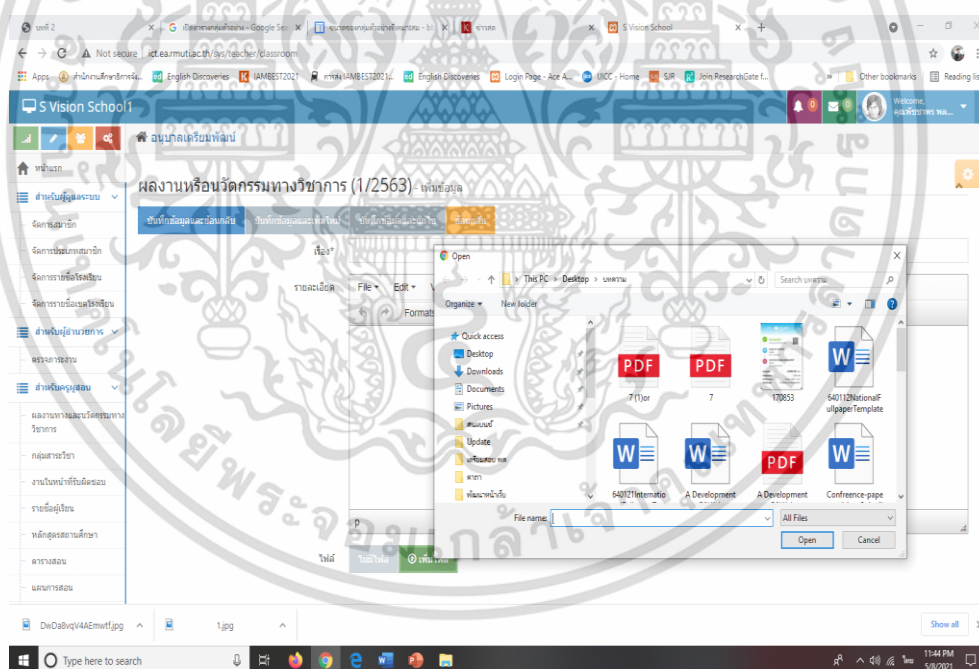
บทที่ 2 | เปิดสาขาคอมพิวเตอร์ - Google Sea | | ข่าวสด | S Vision School

Not secure | ict.ea.rmuti.ac.th/sys/teacher/classroom

Apps | English Discoveries | IAMBEST2021 | English Discoveries | Login Page - Ace A... | UICC - Home | SJR | Join ResearchGate f... | Other bookmarks | Reading list

S Vision School1

Welcome, คณพิชชาพร พล...

อนุบาลเตรียมพัฒน์

หน้าแรก

สำหรับผู้ดูแลระบบ

จัดการสมาชิก

จัดการประเภทสมาชิก

จัดการรายชื่อโรงเรียน

จัดการรายชื่อเขตโรงเรียน

สำหรับผู้อำนวยการ

ตรวจการงาน

สำหรับครูผู้สอน

ผลงานทางและนวัตกรรมทางวิชาการ

กลุ่มสาระวิชา

งานในหน้าที่รับผิดชอบ

รายชื่อผู้เรียน

หลักสูตรสถานศึกษา

ตารางสอน

แผนการสอน

ผลงานหรือนวัตกรรมทางวิชาการ (1/2563) - เพิ่มข้อมูล

บันทึกข้อมูลและย้อนกลับ | บันทึกข้อมูลและเพิ่มใหม่ | บันทึกข้อมูลและแก้ไข | ย้อนกลับ

เรื่อง*

รายละเอียด

File | Edit

Formats

p

ไฟล์ | ไม่มีไฟล์ | เพิ่มไฟล์

Open

This PC > Desktop > บทความ

Search บทความ

Organize | New folder

Quick access
Desktop
Downloads
Documents
Pictures
สแกนบัตร
Update
เตรียมสอบ พล
ตารา
พัฒนาหน้าเว็บ

7 (1)or
7
170853
640112NationalFullpaperTemplate
640121Internatio
A Development
A Development
Confrence-pape

File name:
All Files
Open | Cancel

DwDa8vqV4AEmwtf.jpg | 1.jpg | Show all

Type here to search

11:44 PM
5/8/2021